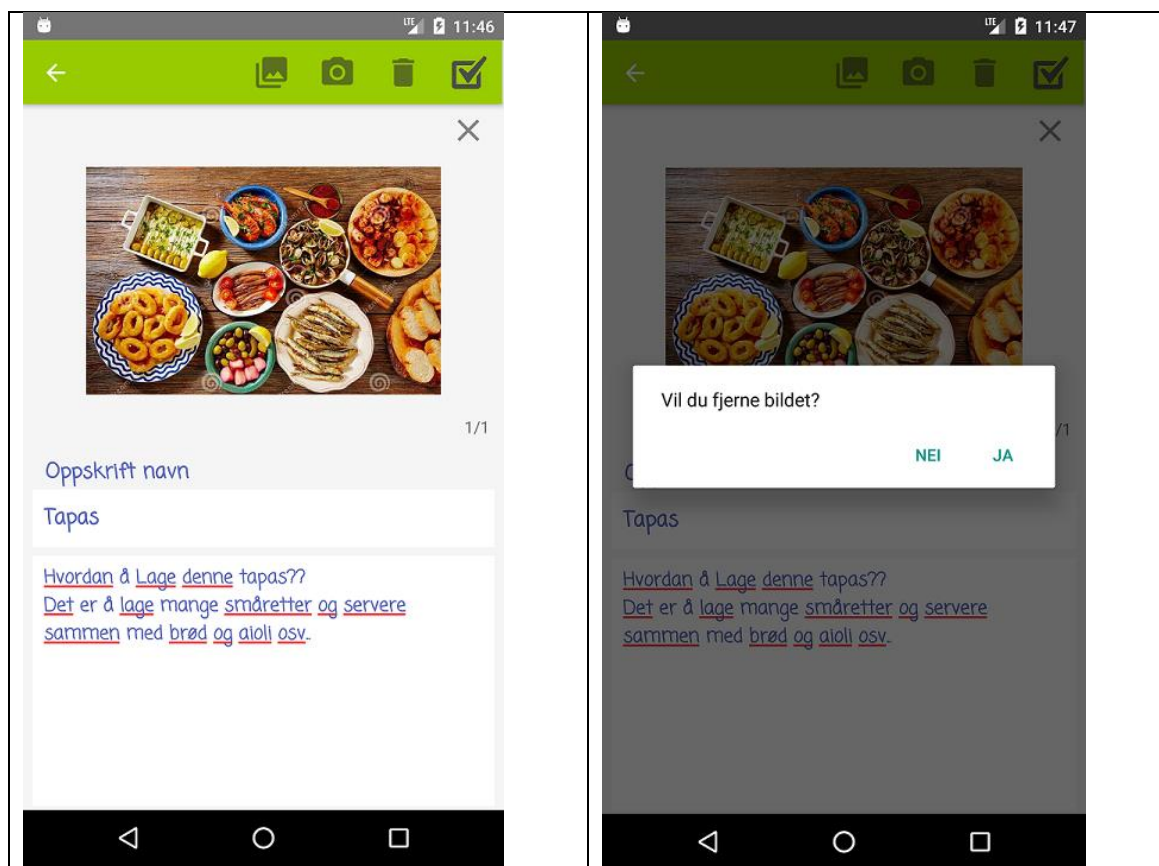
LTE 11:46

1/1

Oppskrift navn

Tapas

Hvordan å Lage denne tapas??
Det er å lage mange småretter og servere sammen med brød og aioli osv.

LTE 11:47

Vil du fjerne bildet?

NEI JA

Tapas

Hvordan å Lage denne tapas??
Det er å lage mange småretter og servere sammen med brød og aioli osv.